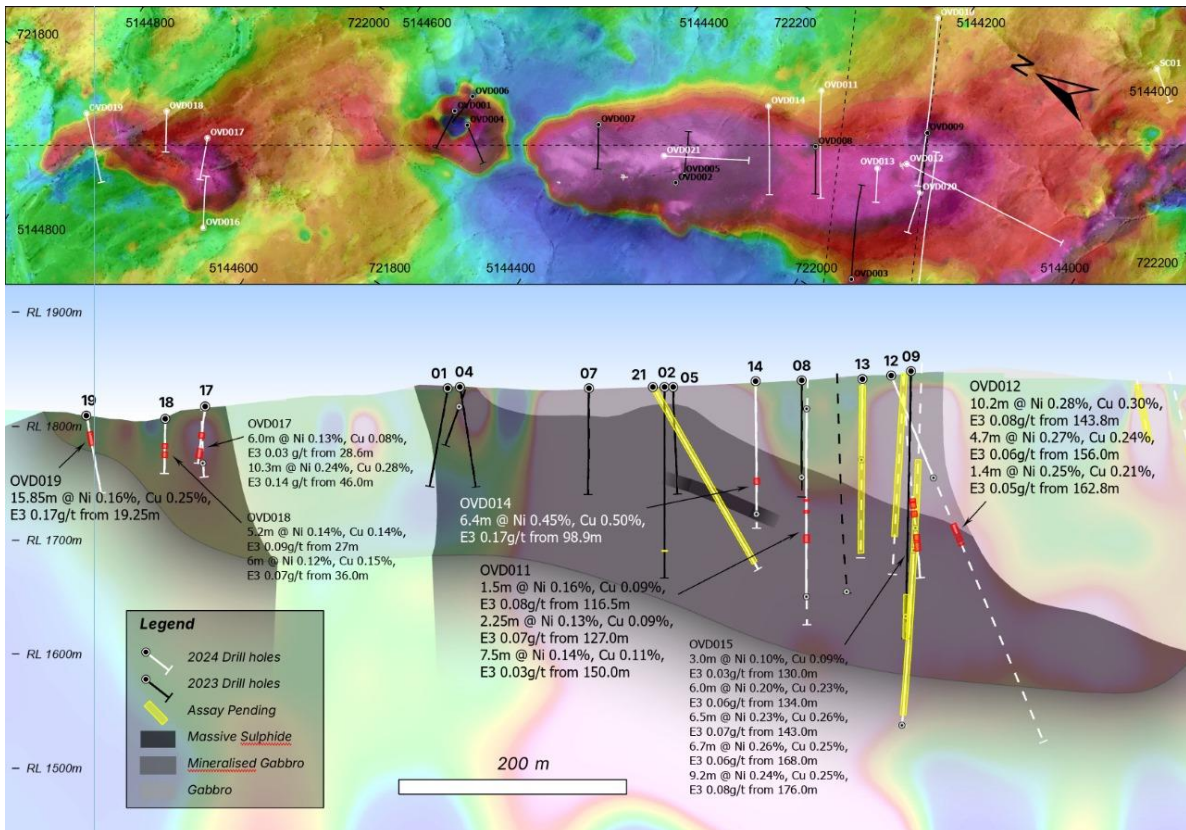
721800 5144800 722000 5144600 5144400 722200 OVD010 5144200

SC01
5144000

OVD019 OVD018 OVD017 OVD016 OVD006 OVD001 OVD004 OVD007 OVD021 OVD005 OVD002 OVD014 OVD011 OVD008 OVD009 OVD013 OVD012 OVD020 OVD003 OVD015

5144800 5144600 721800 5144400 722000 5144000 722200

– RL 1900m
– RL 1800m
– RL 1700m
– RL 1600m
– RL 1500m

19 18 17 01 04 07 21 02 05 14 08 13 12 09

OVD019
15.85m @ Ni 0.16%, Cu 0.25%,
E3 0.17g/t from 19.25m

OVD017
6.0m @ Ni 0.13%, Cu 0.08%,
E3 0.03 g/t from 28.6m
10.3m @ Ni 0.24%, Cu 0.28%,
E3 0.14 g/t from 46.0m

OVD018
5.2m @ Ni 0.14%, Cu 0.14%,
E3 0.09g/t from 27m
6m @ Ni 0.12%, Cu 0.15%,
E3 0.07g/t from 36.0m

OVD014
6.4m @ Ni 0.45%, Cu 0.50%,
E3 0.17g/t from 98.9m

OVD011
1.5m @ Ni 0.16%, Cu 0.09%,
E3 0.08g/t from 116.5m
2.25m @ Ni 0.13%, Cu 0.09%,
E3 0.07g/t from 127.0m
7.5m @ Ni 0.14%, Cu 0.11%,
E3 0.03g/t from 150.0m

OVD012
10.2m @ Ni 0.28%, Cu 0.30%,
E3 0.08g/t from 143.8m
4.7m @ Ni 0.27%, Cu 0.24%,
E3 0.06g/t from 156.0m
1.4m @ Ni 0.25%, Cu 0.21%,
E3 0.05g/t from 162.8m

OVD015
3.0m @ Ni 0.10%, Cu 0.09%,
E3 0.03g/t from 130.0m
6.0m @ Ni 0.20%, Cu 0.23%,
E3 0.06g/t from 134.0m
6.5m @ Ni 0.23%, Cu 0.26%,
E3 0.07g/t from 143.0m
6.7m @ Ni 0.26%, Cu 0.25%,
E3 0.06g/t from 168.0m
9.2m @ Ni 0.24%, Cu 0.25%,
E3 0.08g/t from 176.0m

Legend
2024 Drill holes
2023 Drill holes
Assay Pending
Massive Sulphide
Mineralised Gabbro
Gabbro

200 m